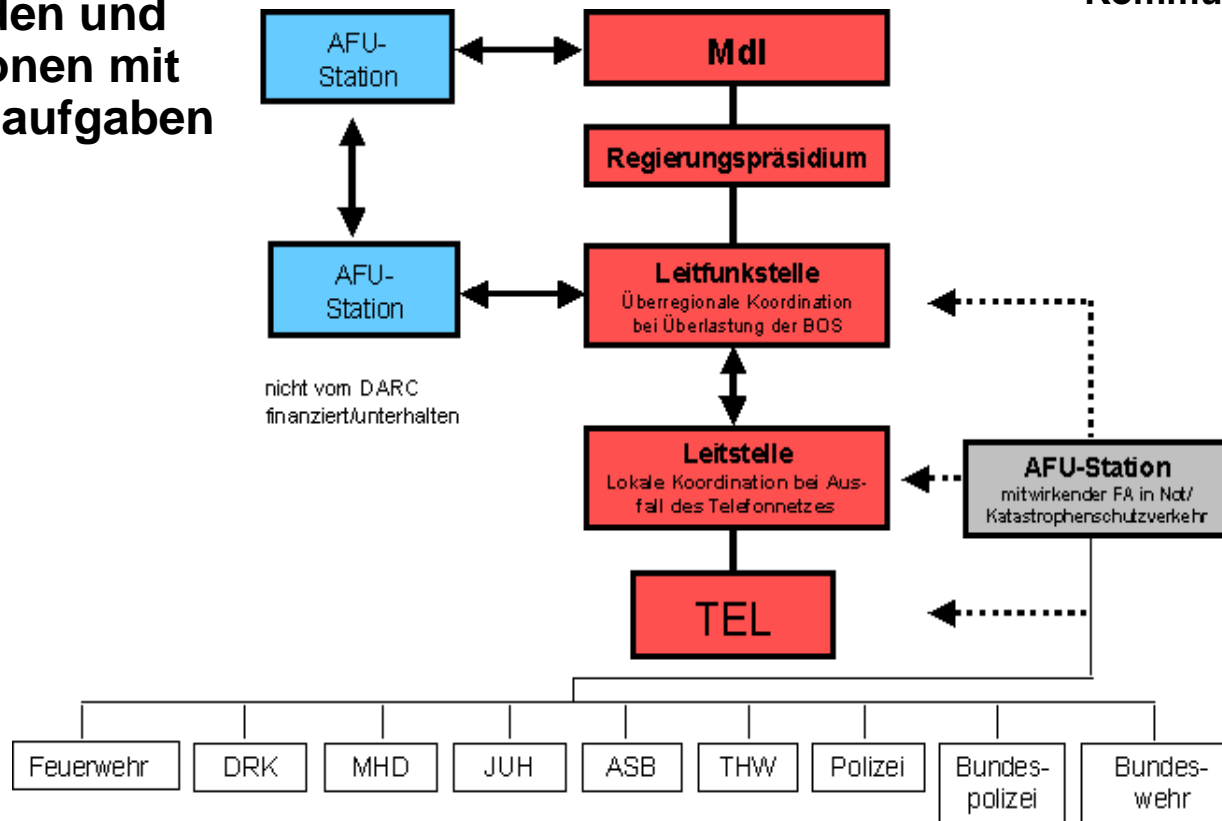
len und
onen mit
aufgaben

Komm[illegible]

AFU-Station

MdI

Regierungspräsidium

AFU-Station

Leitfunkstelle
Überregionale Koordination bei Überlastung der BOS

nicht vom DARC finanziert/unterhalten

Leitstelle
Lokale Koordination bei Ausfall des Telefonnetzes

AFU-Station
mitwirkender FA in Not/ Katastrophenschutzverkehr

TEL

Feuerwehr

DRK

MHD

JUH

ASB

THW

Polizei

Bundespolizei

Bundeswehr